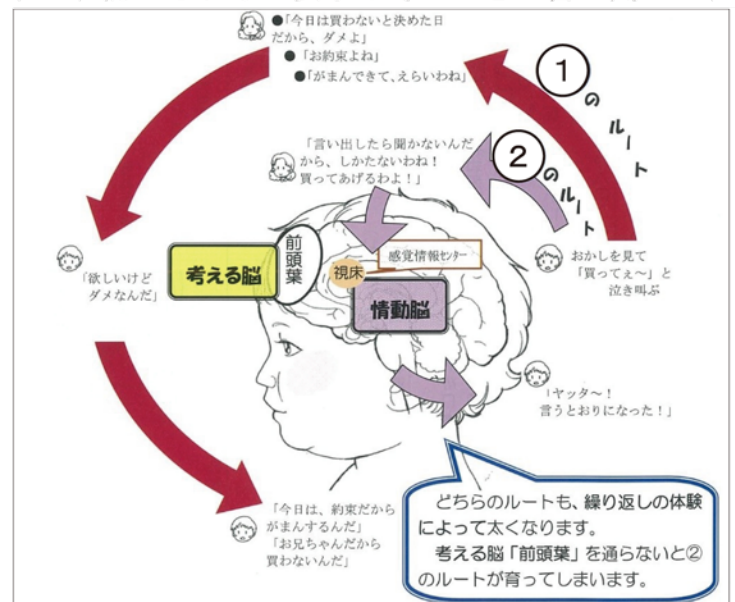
●「今日は買わないと決めた日だから、ダメよ」
●「お約束よね」
●「がまんできて、えらいわね」

①のルート

「言い出したら聞かないんだから、しかたないわね！買ってあげるわよ！」

②のルート

おかしを見て「買ってぇ〜」と泣き叫ぶ

「欲しいけどダメなんだ」

考える脳

前頭葉

視床

感覚情報センター

情動脳

「ヤッタ〜！言うとおりになった！」

「今日は、約束だからがまんするんだ」
「お兄ちゃんだから買わないんだ」

どちらのルートも、繰り返しの体験によって太くなります。
考える脳「前頭葉」を通らないと②のルートが育ってしまいます。